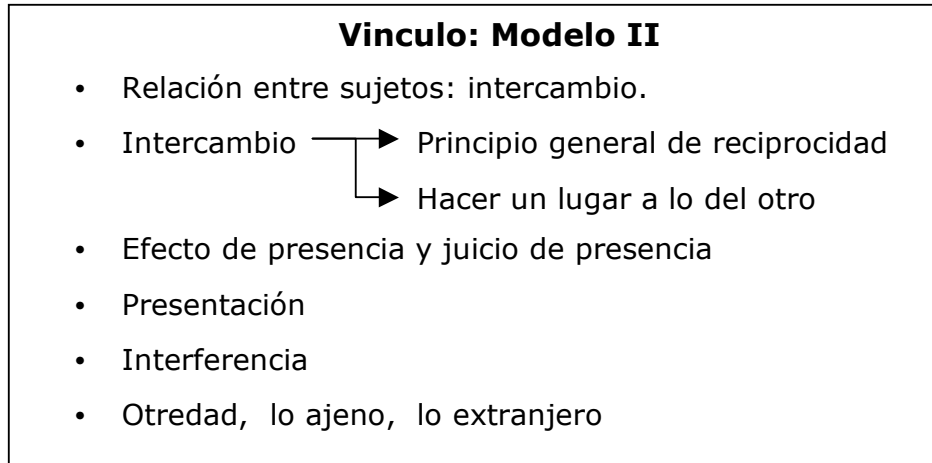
**Vinculo: Modelo II**

- Relación entre sujetos: intercambio.
- Intercambio → Principio general de reciprocidad
  → Hacer un lugar a lo del otro
- Efecto de presencia y juicio de presencia
- Presentación
- Interferencia
- Otredad, lo ajeno, lo extranjero